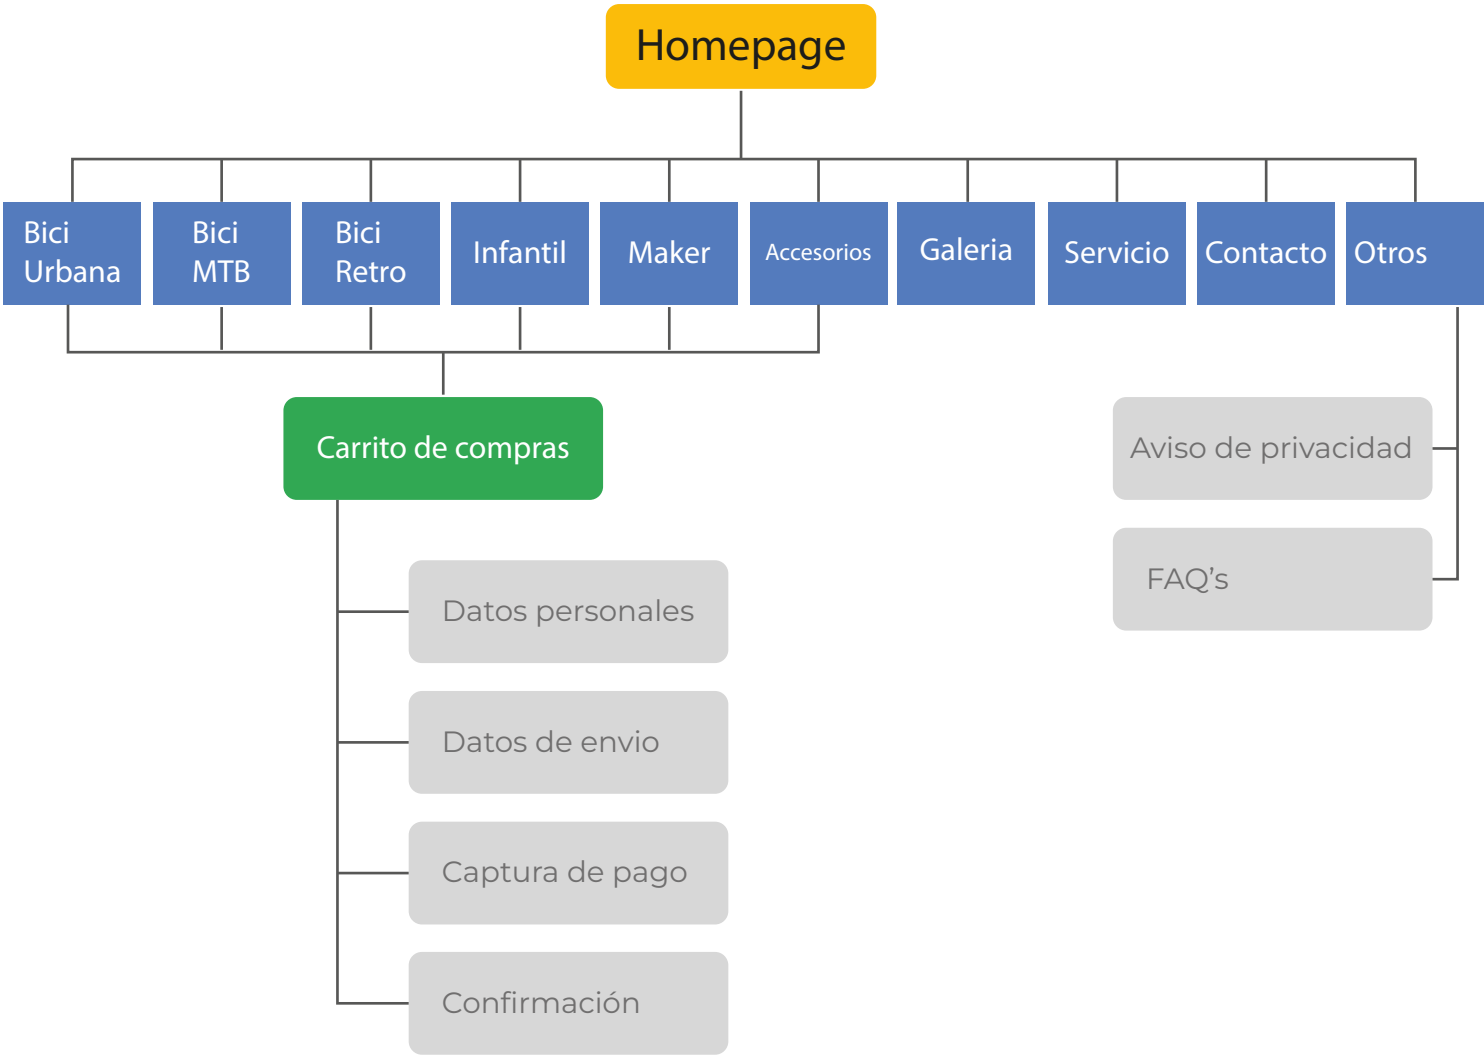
Homepage

Bici Urbana

Bici MTB

Bici Retro

Infantil

Maker

Accesorios

Galeria

Servicio

Contacto

Otros

Carrito de compras

Datos personales

Datos de envio

Captura de pago

Confirmación

Aviso de privacidad

FAQ’s